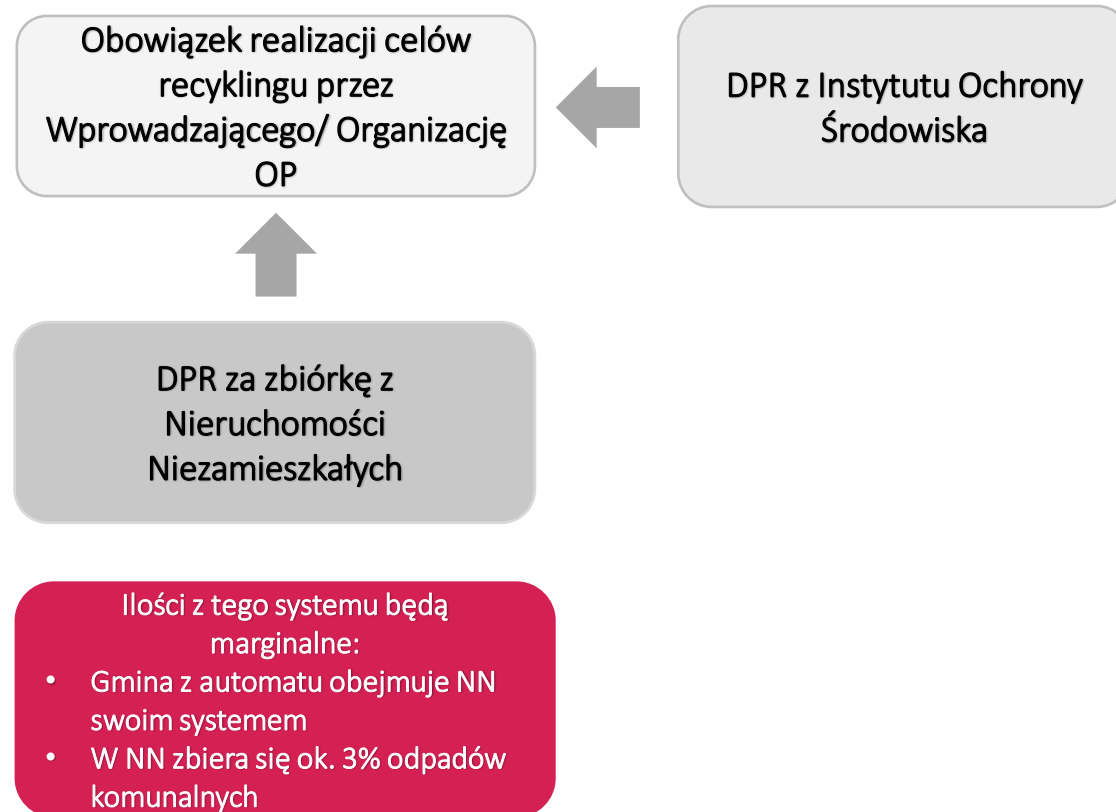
Obowiązek realizacji celów recyklingu przez Wprowadzającego/ Organizację OP

DPR z Instytutu Ochrony Środowiska

DPR za zbiórkę z Nieruchomości Niezamieszkałych

Ilości z tego systemu będą marginalne:
- Gmina z automatu obejmuje NN swoim systemem
- W NN zbiera się ok. 3% odpadów komunalnych